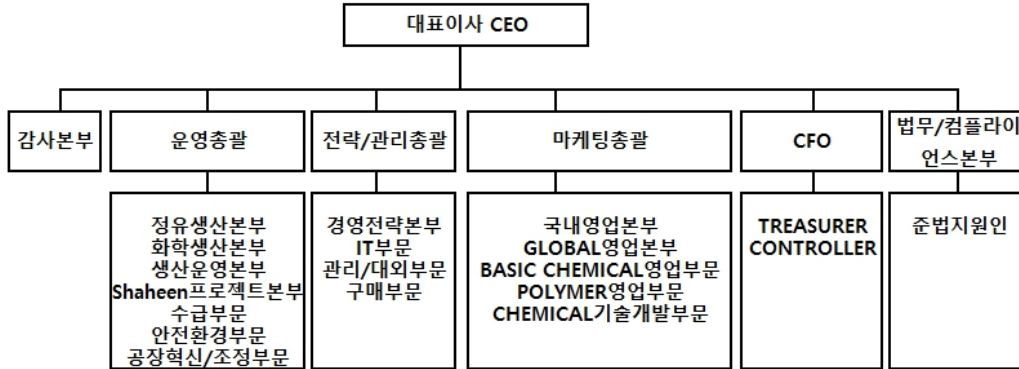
대표이사 CEO

감사본부

운영총괄

정유생산본부
화학생산본부
생산운영본부
Shaheen프로젝트본부
수급부문
안전환경부문
공장혁신/조정부문

전략/관리총괄

경영전략본부
IT부문
관리/대외부문
구매부문

마케팅총괄

국내영업본부
GLOBAL영업본부
BASIC CHEMICAL영업부문
POLYMER영업부문
CHEMICAL기술개발부문

CFO

TREASURER
CONTROLLER

법무/컴플라이언스본부

준법지원인